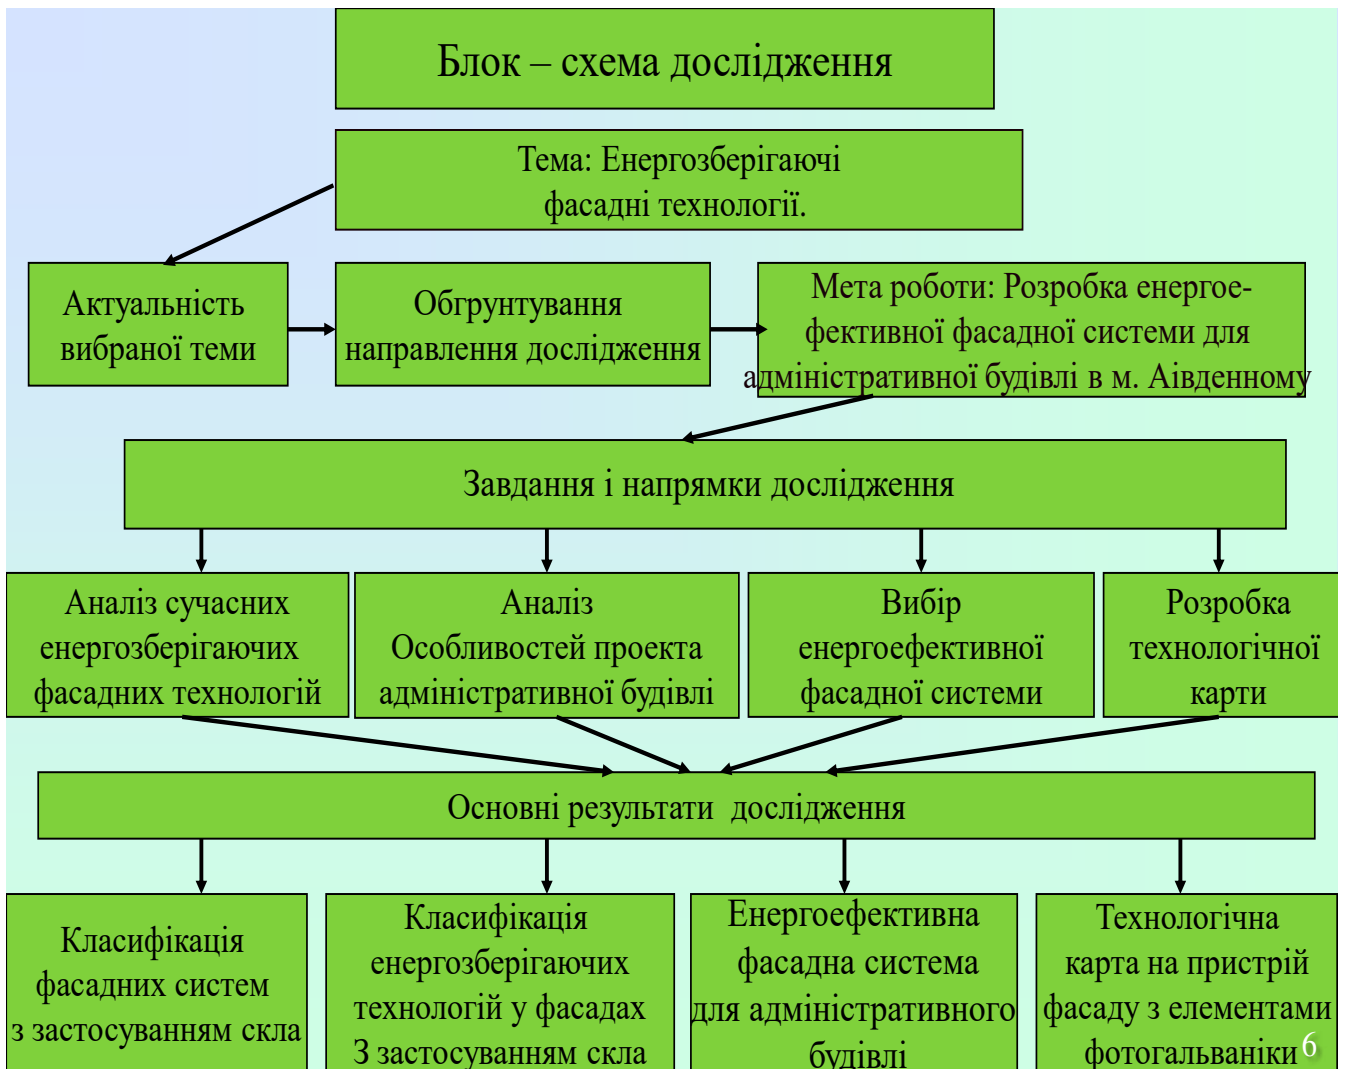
Блок – схема дослідження

Тема: Енергозберігаючі фасадні технології.

Актуальність вибраної теми

Обгрунтування направлення дослідження

Мета роботи: Розробка енергоефективної фасадної системи для адміністративної будівлі в м. Аівденному

Завдання і напрямки дослідження

Аналіз сучасних енергозберігаючих фасадних технологій

Аналіз Особливостей проекта адміністративної будівлі

Вибір енергоефективної фасадної системи

Розробка технологічної карти

Основні результати дослідження

Класифікація фасадних систем з застосуванням скла

Класифікація енергозберігаючих технологій у фасадах З застосуванням скла

Енергоефективна фасадна система для адміністративного будівлі

Технологічна карта на пристрій фасаду з елементами фотогальваніки

6